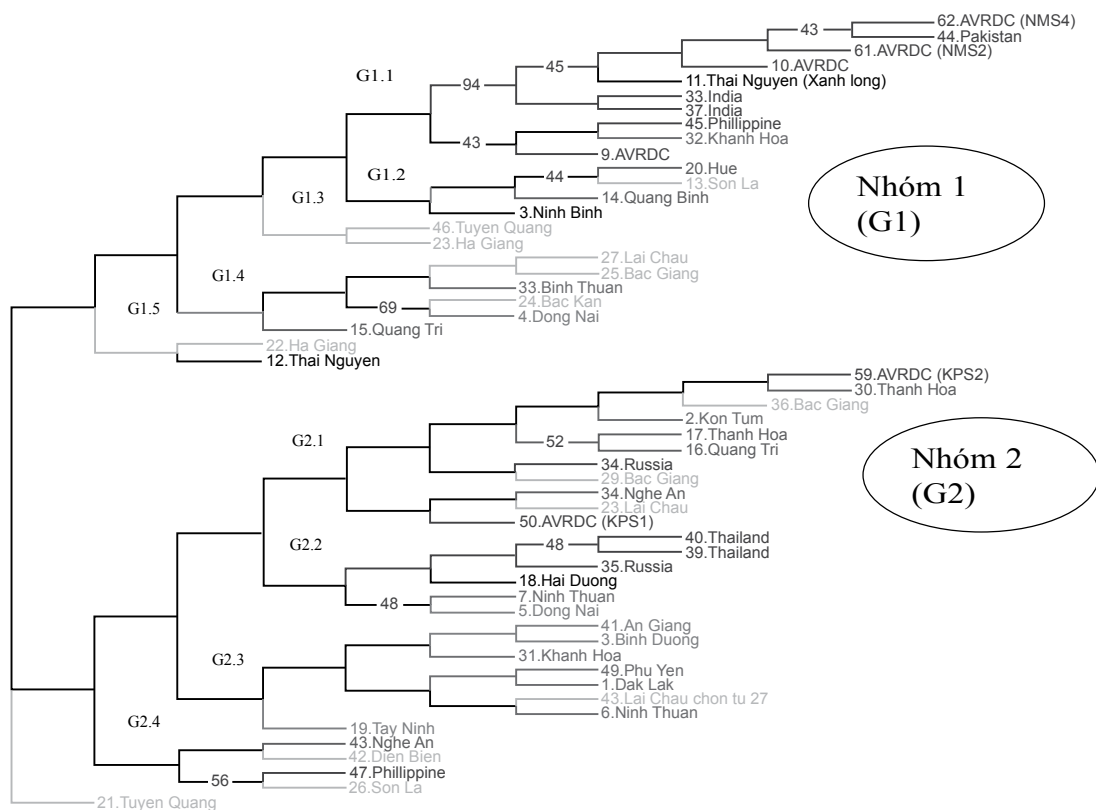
43
62.AVRDC (NMS4)
44.Pakistan
61.AVRDC (NMS2)
45
10.AVRDC
G1.1
94
11.Thai Nguyen (Xanh long)
33.India
37.India
45.Phillippine
43
32.Khanh Hoa
9.AVRDC
G1.2
44
20.Hue
13.Son La
G1.3
14.Quang Binh
3.Ninh Binh
Nhóm 1 (G1)
46.Tuyen Quang
23.Ha Giang
G1.4
27.Lai Chau
25.Bac Giang
G1.5
33.Binh Thuan
69
24.Bac Kan
4.Dong Nai
15.Quang Tri
22.Ha Giang
12.Thai Nguyen
59.AVRDC (KPS2)
30.Thanh Hoa
36.Bac Giang
2.Kon Tum
G2.1
52
17.Thanh Hoa
16.Quang Tri
Nhóm 2 (G2)
34.Russia
29.Bac Giang
34.Nghe An
23.Lai Chau
50.AVRDC (KPS1)
G2.2
48
40.Thailand
39.Thailand
35.Russia
18.Hai Duong
48
7.Ninh Thuan
5.Dong Nai
41.An Giang
G2.3
3.Binh Duong
31.Khanh Hoa
49.Phu Yen
1.Dak Lak
43.Lai Chau chon tu 27
6.Ninh Thuan
G2.4
19.Tay Ninh
43.Nghe An
42.Dien Bien
56
47.Phillippine
26.Son La
21.Tuyen Quang